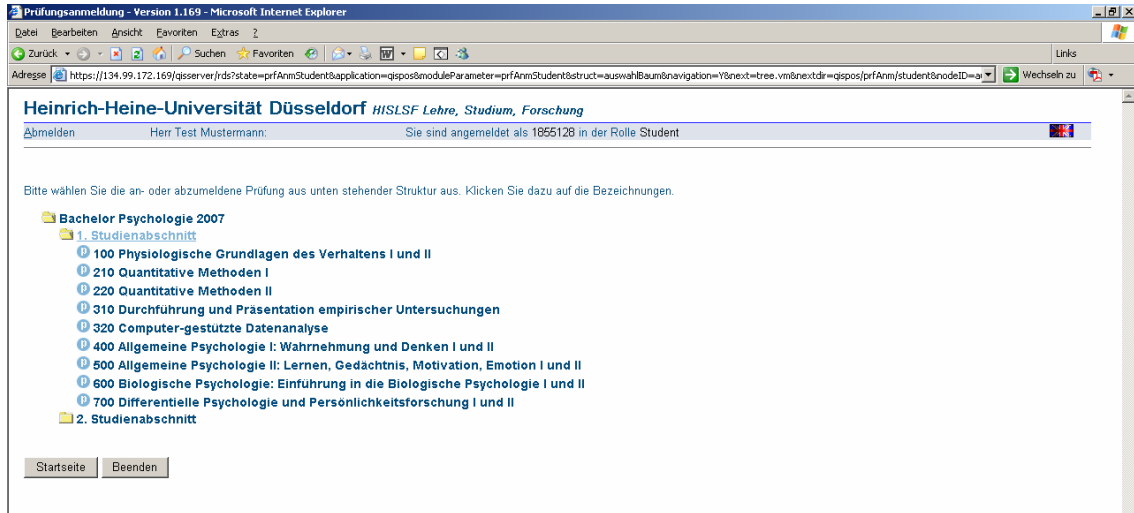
Prüfungsanmeldung - Version 1.169 - Microsoft Internet Explorer

Datei Bearbeiten Ansicht Favoriten Extras ?

Zurück Suchen Favoriten

Links

Adresse https://134.99.172.169/qisserver/rds?state=prfAnmStudent&application=qispos&moduleParameter=prfAnmStudent&struct=auswahlBaum&navigation=Y&next=tree.vm&nextdir=qispos/prfAnm/student&nodeID=a Wechseln zu

Heinrich-Heine-Universität Düsseldorf HISLSF Lehre, Studium, Forschung

Abmelden Herr Test Mustermann: Sie sind angemeldet als 1855128 in der Rolle Student

Bitte wählen Sie die an- oder abzumeldene Prüfung aus unten stehender Struktur aus. Klicken Sie dazu auf die Bezeichnungen.

Bachelor Psychologie 2007
1. Studienabschnitt
100 Physiologische Grundlagen des Verhaltens I und II
210 Quantitative Methoden I
220 Quantitative Methoden II
310 Durchführung und Präsentation empirischer Untersuchungen
320 Computer-gestützte Datenanalyse
400 Allgemeine Psychologie I: Wahrnehmung und Denken I und II
500 Allgemeine Psychologie II: Lernen, Gedächtnis, Motivation, Emotion I und II
600 Biologische Psychologie: Einführung in die Biologische Psychologie I und II
700 Differentielle Psychologie und Persönlichkeitsforschung I und II
2. Studienabschnitt

Startseite Beenden